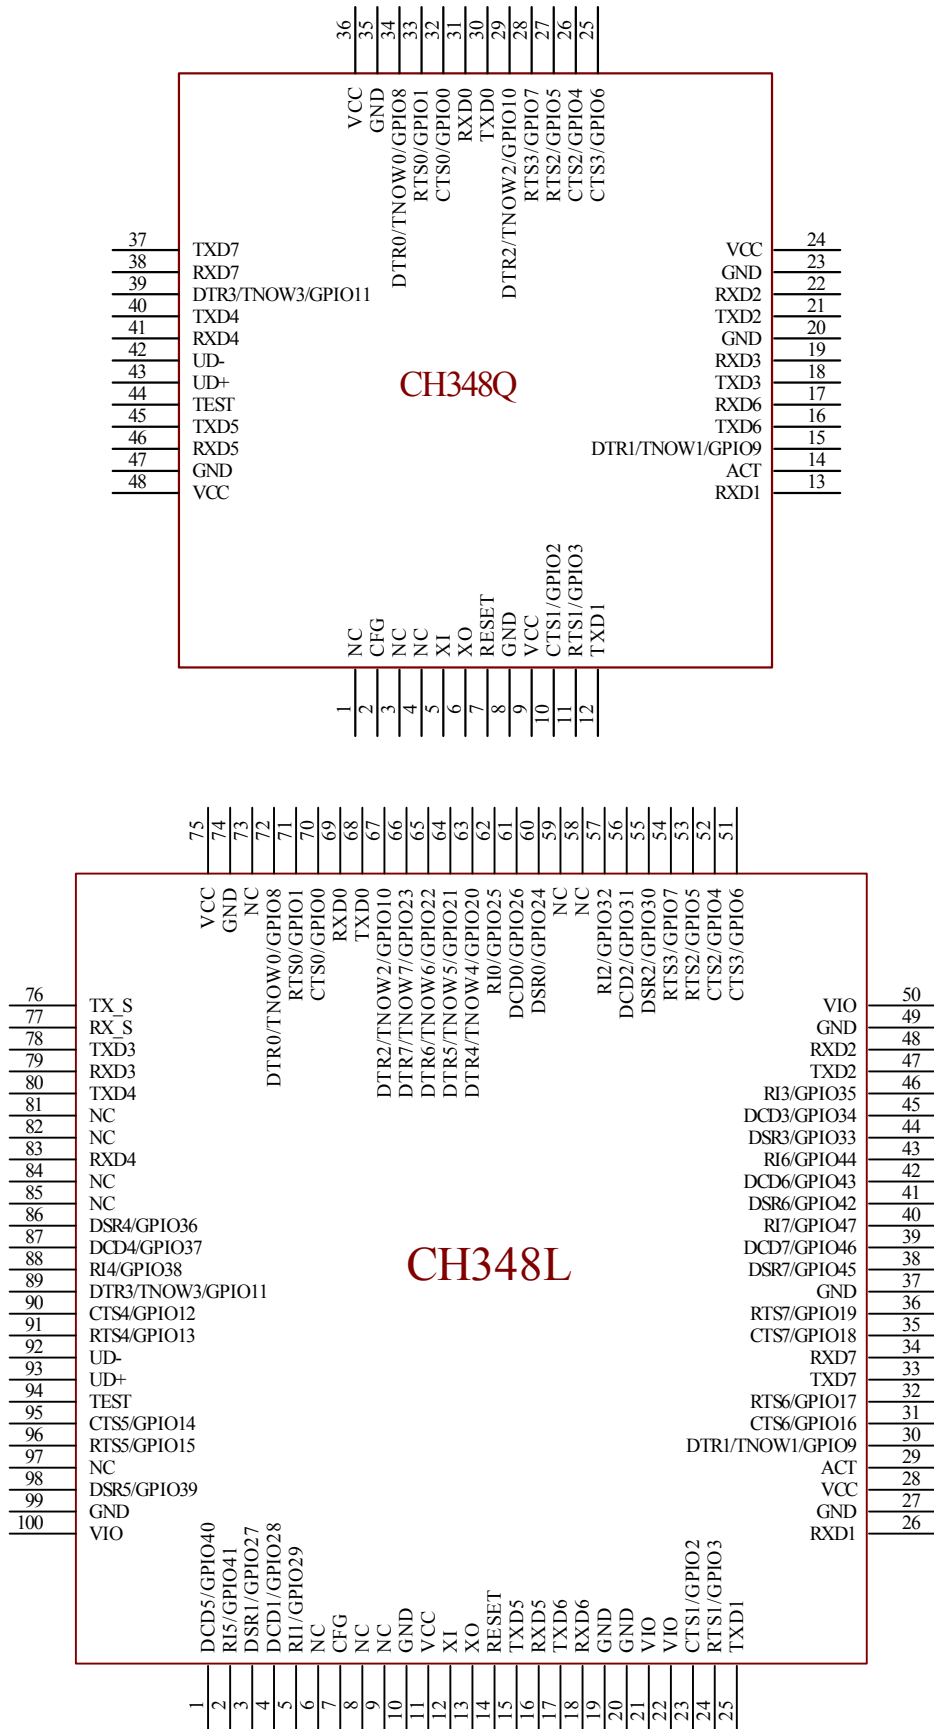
36 35 34 33 32 31 30 29 28 27 26 25

VCC
GND
DTR0/TNOW0/GPIO8
RTS0/GPIO1
CTS0/GPIO0
RXD0
TXD0
DTR2/TNOW2/GPIO10
RTS3/GPIO7
RTS2/GPIO5
CTS2/GPIO4
CTS3/GPIO6

37 TXD7
38 RXD7
39 DTR3/TNOW3/GPIO11
40 TXD4
41 RXD4
42 UD-
43 UD+
44 TEST
45 TXD5
46 RXD5
47 GND
48 VCC

VCC 24
GND 23
RXD2 22
TXD2 21
GND 20
RXD3 19
TXD3 18
RXD6 17
TXD6 16
DTR1/TNOW1/GPIO9 15
ACT 14
RXD1 13

CH348Q

NC
CFG
NC
NC
XI
XO
RESET
GND
VCC
CTS1/GPIO2
RTS1/GPIO3
TXD1

1 2 3 4 5 6 7 8 9 10 11 12

75 74 73 72 71 70 69 68 67 66 65 64 63 62 61 60 59 58 57 56 55 54 53 52 51

VCC
GND
NC
DTR0/TNOW0/GPIO8
RTS0/GPIO1
CTS0/GPIO0
RXD0
TXD0
DTR2/TNOW2/GPIO10
DTR7/TNOW7/GPIO23
DTR6/TNOW6/GPIO22
DTR5/TNOW5/GPIO21
DTR4/TNOW4/GPIO20
RI0/GPIO25
DCD0/GPIO26
DSR0/GPIO24
NC
NC
RI2/GPIO32
DCD2/GPIO31
DSR2/GPIO30
RTS3/GPIO7
RTS2/GPIO5
CTS2/GPIO4
CTS3/GPIO6

76 TX_S
77 RX_S
78 TXD3
79 RXD3
80 TXD4
81 NC
82 NC
83 RXD4
84 NC
85 NC
86 DSR4/GPIO36
87 DCD4/GPIO37
88 RI4/GPIO38
89 DTR3/TNOW3/GPIO11
90 CTS4/GPIO12
91 RTS4/GPIO13
92 UD-
93 UD+
94 TEST
95 CTS5/GPIO14
96 RTS5/GPIO15
97 NC
98 DSR5/GPIO39
99 GND
100 VIO

VIO 50
GND 49
RXD2 48
TXD2 47
RI3/GPIO35 46
DCD3/GPIO34 45
DSR3/GPIO33 44
RI6/GPIO44 43
DCD6/GPIO43 42
DSR6/GPIO42 41
RI7/GPIO47 40
DCD7/GPIO46 39
DSR7/GPIO45 38
GND 37
RTS7/GPIO19 36
CTS7/GPIO18 35
RXD7 34
TXD7 33
RTS6/GPIO17 32
CTS6/GPIO16 31
DTR1/TNOW1/GPIO9 30
ACT 29
VCC 28
GND 27
RXD1 26

CH348L

DCD5/GPIO40
RI5/GPIO41
DSR1/GPIO27
DCD1/GPIO28
RI1/GPIO29
NC
CFG
NC
NC
GND
VCC
XI
XO
RESET
TXD5
RXD5
TXD6
RXD6
GND
GND
VIO
VIO
CTS1/GPIO2
RTS1/GPIO3
TXD1

1 2 3 4 5 6 7 8 9 10 11 12 13 14 15 16 17 18 19 20 21 22 23 24 25